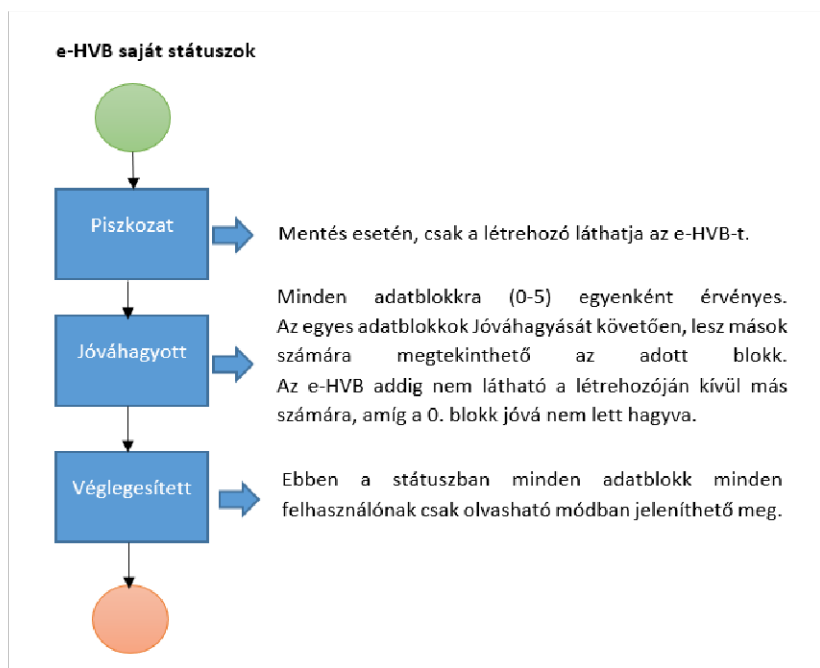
e-HVB saját státuszok

Piszkozat

Mentés esetén, csak a létrehozó láthatja az e-HVB-t.

Jóváhagyott

Minden adatblokkra (0-5) egyenként érvényes. Az egyes adatblokkok Jóváhagyását követően, lesz mások számára megtekinthető az adott blokk. Az e-HVB addig nem látható a létrehozóján kívül más számára, amíg a 0. blokk jóvá nem lett hagyva.

Véglegesített

Ebben a státuszban minden adatblokk minden felhasználónak csak olvasható módban jeleníthető meg.